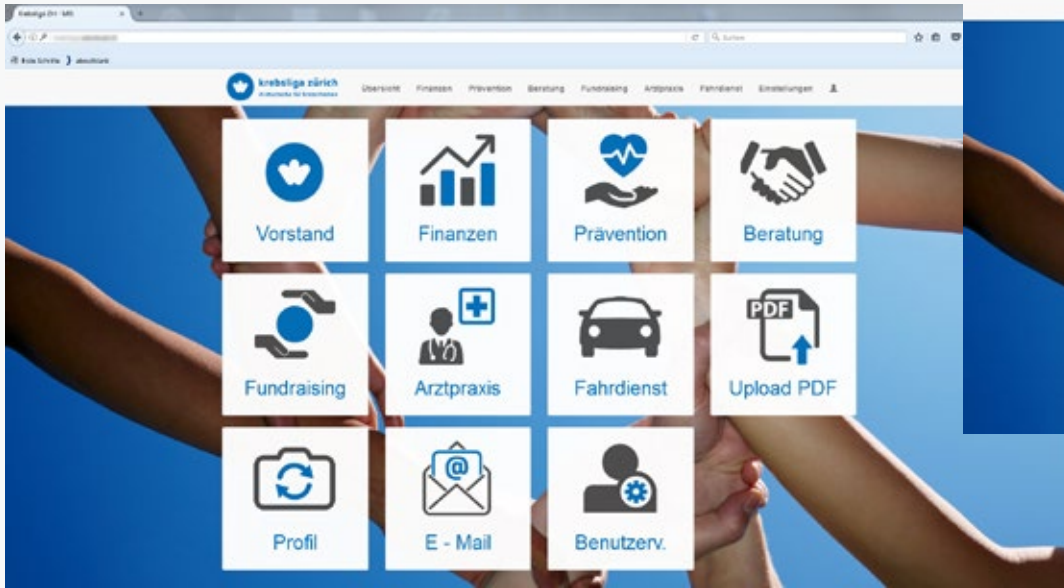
Krebsliga ZH - MIS

Suchen

Erste Schritte abonnieren

krebsliga zürich

Übersicht Finanzen Prävention Beratung Fundraising Arztpraxis Fahrdienst Einstellungen

Vorstand

Finanzen

Prävention

Beratung

Fundraising

Arztpraxis

Fahrdienst

PDF

Upload PDF

Profil

@

E - Mail

Benutzerv.